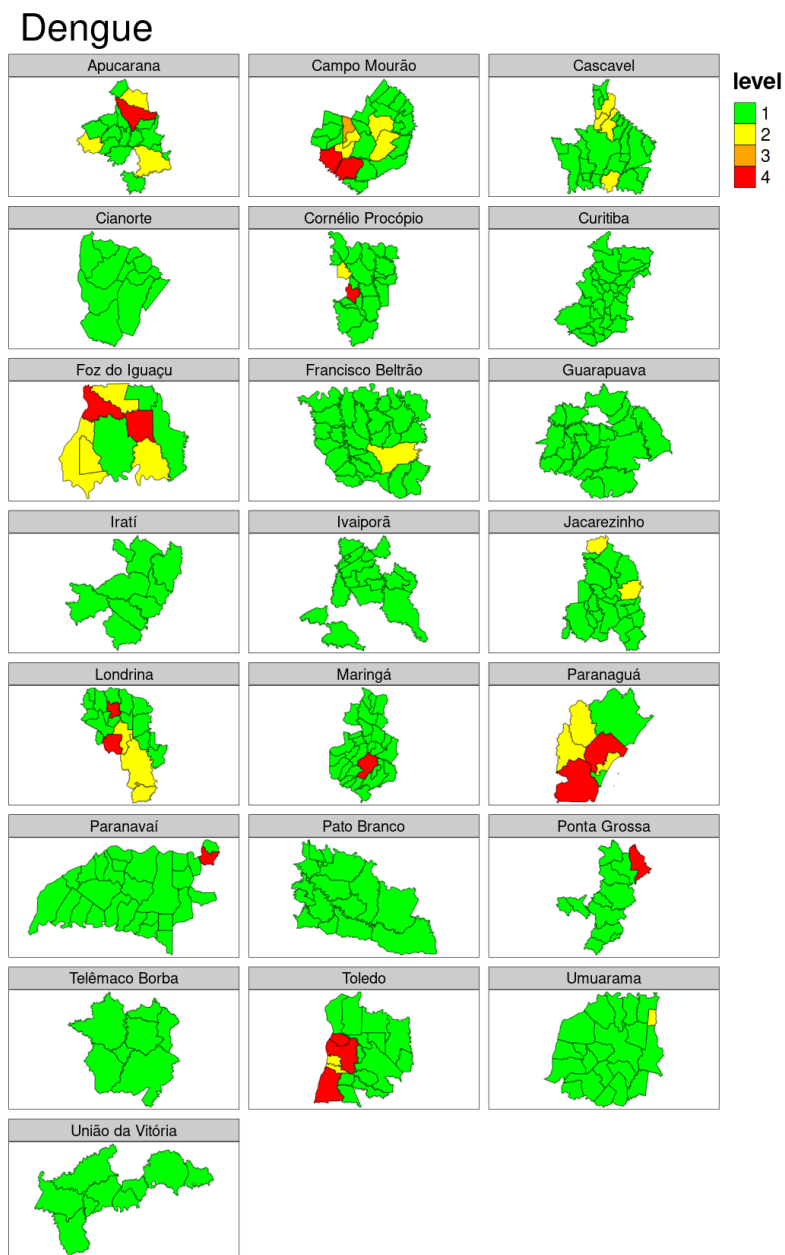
Dengue

Apucarana

Campo Mourão

Cascavel

level
1
2
3
4

Cianorte

Cornélio Procópio

Curitiba

Foz do Iguaçu

Francisco Beltrão

Guarapuava

Iratí

Ivaiporã

Jacarezinho

Londrina

Maringá

Paranaguá

Paranavaí

Pato Branco

Ponta Grossa

Telêmaco Borba

Toledo

Umuarama

União da Vitória